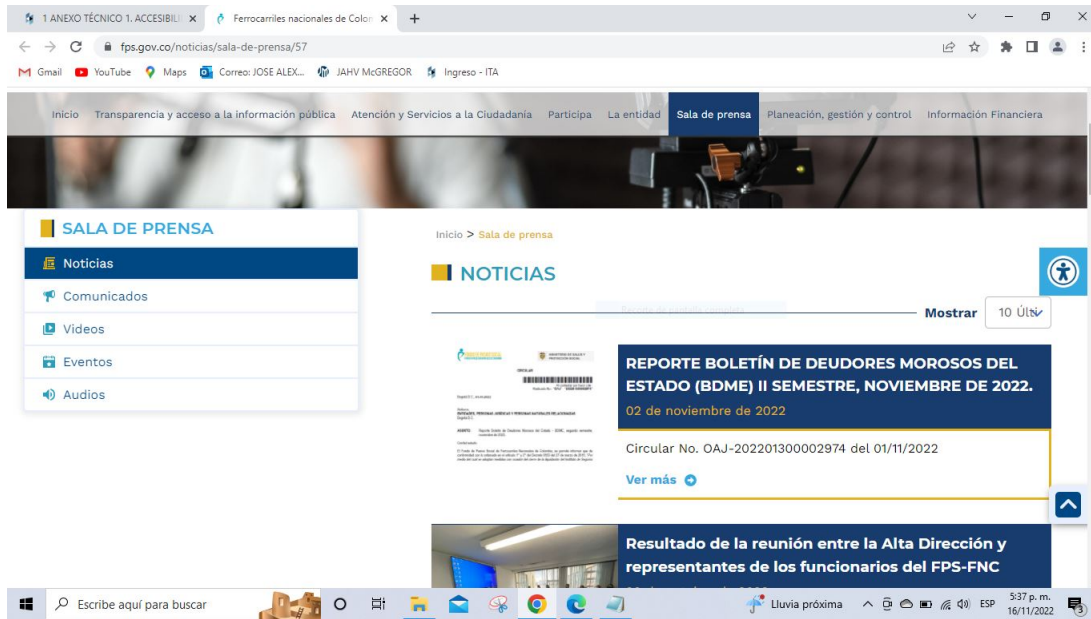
1 ANEXO TÉCNICO 1. ACCESIBILI ×
Ferrocarriles nacionales de Colo ×
+
fps.gov.co/noticias/sala-de-prensa/57
Gmail YouTube Maps Correo: JOSE ALEX... JAHV McGREGOR Ingreso - ITA

Inicio Transparencia y acceso a la información pública Atención y Servicios a la Ciudadanía Participa La entidad Sala de prensa Planeación, gestión y control Información Financiera

SALA DE PRENSA
Noticias
Comunicados
Videos
Eventos
Audios

Inicio > Sala de prensa

NOTICIAS

Mostrar 10 Últ

REPORTE BOLETÍN DE DEUDORES MOROSOS DEL ESTADO (BDME) II SEMESTRE, NOVIEMBRE DE 2022.
02 de noviembre de 2022
Circular No. OAJ-202201300002974 del 01/11/2022
Ver más

Resultado de la reunión entre la Alta Dirección y representantes de los funcionarios del FPS-FNC

Escribe aquí para buscar
Lluvia próxima ESP 5:37 p. m. 16/11/2022